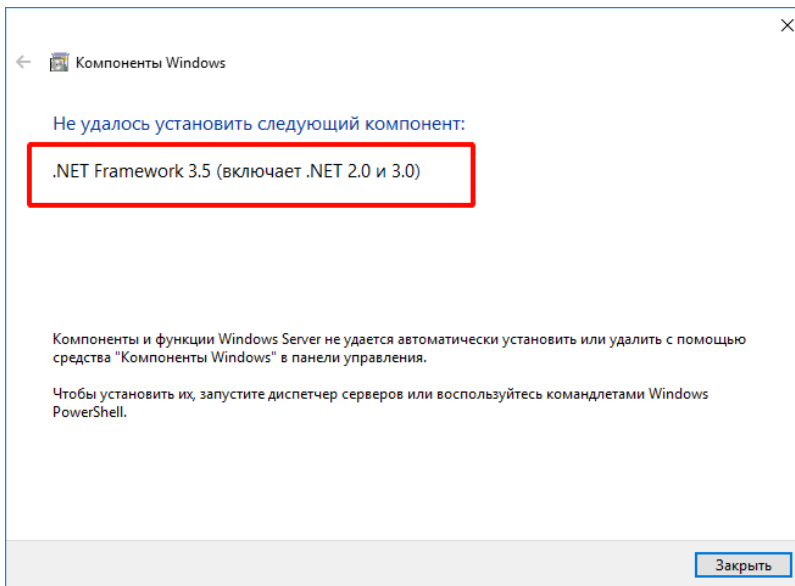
Компоненты Windows

Не удалось установить следующий компонент:

.NET Framework 3.5 (включает .NET 2.0 и 3.0)

Компоненты и функции Windows Server не удается автоматически установить или удалить с помощью средства "Компоненты Windows" в панели управления.

Чтобы установить их, запустите диспетчер серверов или воспользуйтесь командлетами Windows PowerShell.

Закрыть